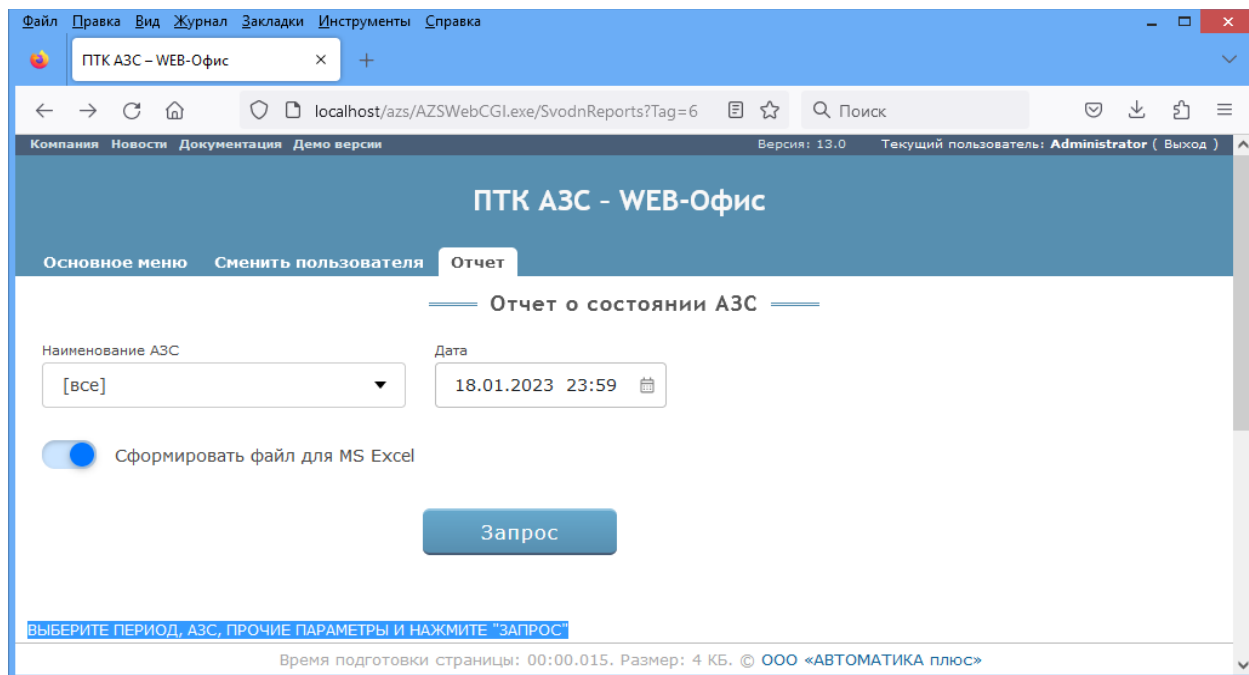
Файл Правка Вид Журнал Закладки Инструменты Справка

ПТК АЗС – WEB-Офис

localhost/azs/AZSWebCGI.exe/SvodnReports?Tag=6

Поиск

Компания Новости Документация Демо версии

Версия: 13.0

Текущий пользователь: Administrator ( Выход )

ПТК АЗС – WEB-Офис

Основное меню Сменить пользователя Отчет

Отчет о состоянии АЗС

Наименование АЗС

[все]

Дата

18.01.2023 23:59

Сформировать файл для MS Excel

Запрос

ВЫБЕРИТЕ ПЕРИОД, АЗС, ПРОЧИЕ ПАРАМЕТРЫ И НАЖМИТЕ "ЗАПРОС"

Время подготовки страницы: 00:00.015. Размер: 4 КБ. © ООО «АВТОМАТИКА плюс»